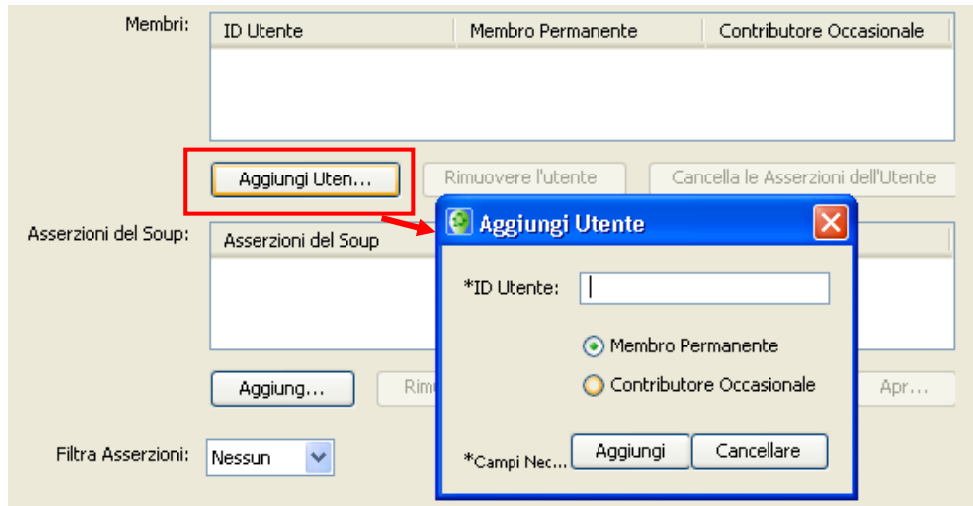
Membri:

| ID Utente | Membro Permanente | Contributore Occasionale |
|---|---|---|

Aggiungi Uten...

Rimuovere l'utente

Cancella le Asserzioni dell'Utente

Asserzioni del Soup:

| Asserzioni del Soup |
|---|

Aggiung...

Rim

Apr...

Filtra Asserzioni: Nessun

Aggiungi Utente

*ID Utente:

Membro Permanente

Contributore Occasionale

*Campi Nec...

Aggiungi

Cancellare